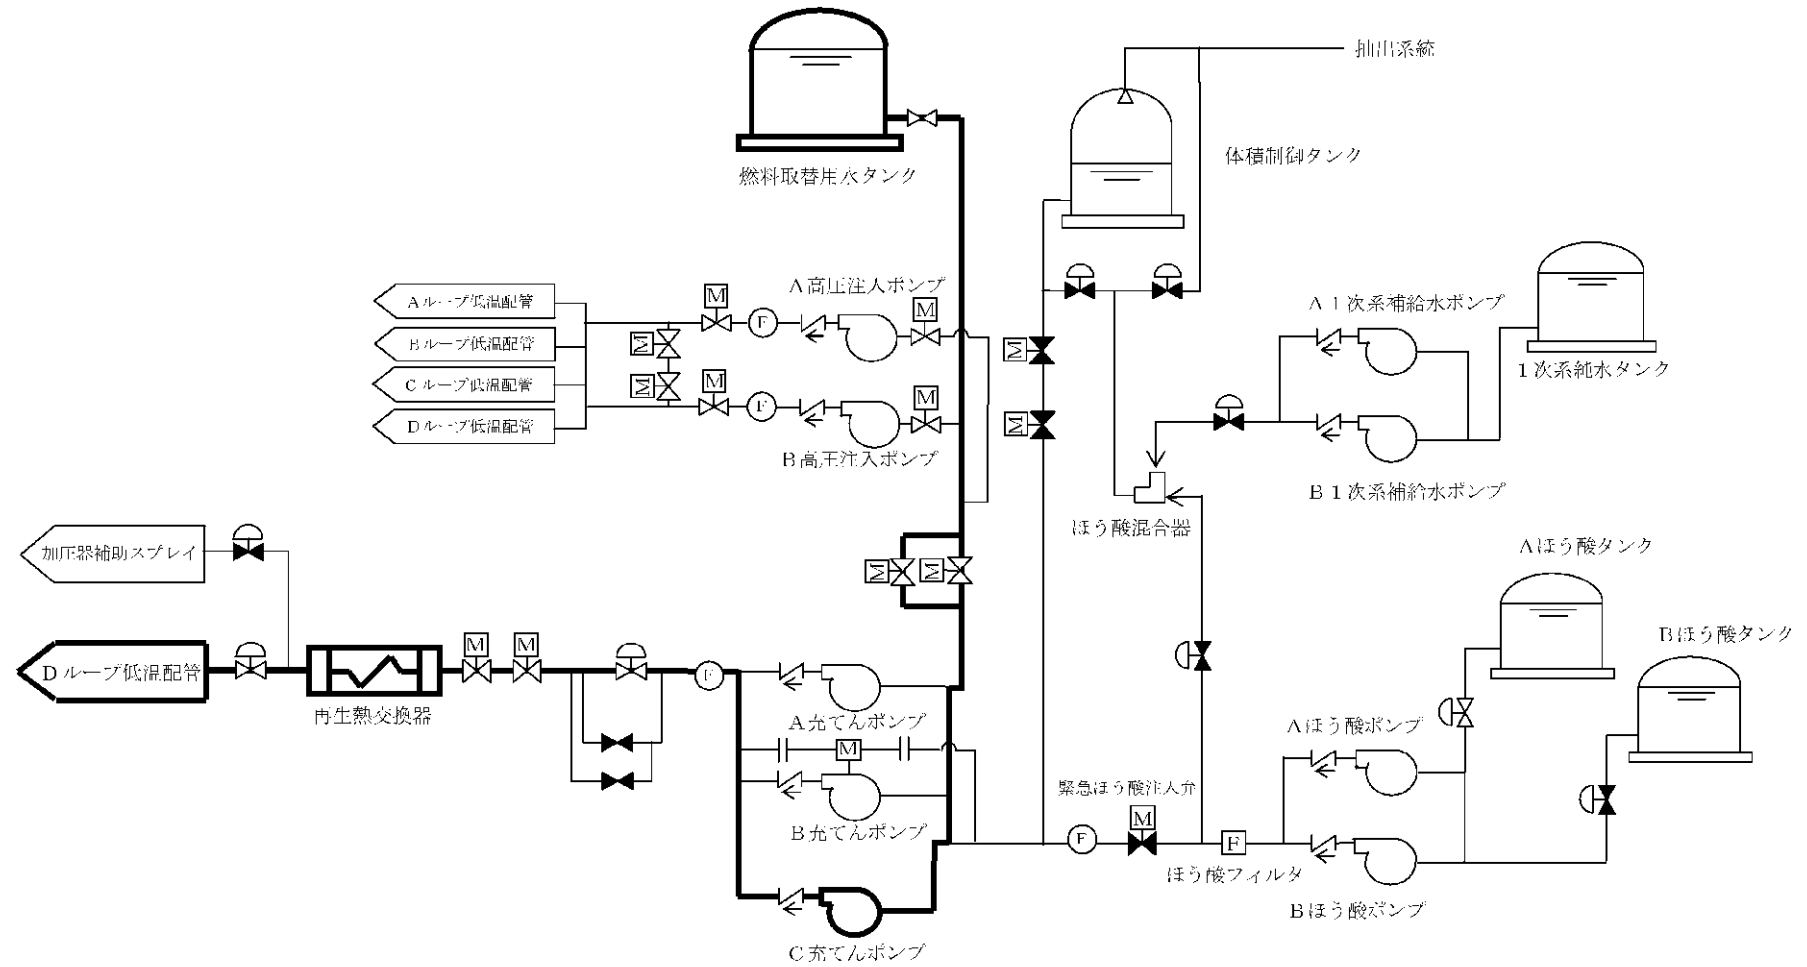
抽出系統

燃料取替用水タンク

体積制御タンク

Aループ低温配管
Bループ低温配管
Cループ低温配管
Dループ低温配管

M
M
M
M
M
M
F
F

A高圧注入ポンプ
B高圧注入ポンプ

A１次系補給水ポンプ
B１次系補給水ポンプ
１次系純水タンク

ほう酸混合器

加圧器補助スプレイ

M
M
M
M

Aほう酸タンク
Bほう酸タンク

Dループ低温配管

再生熱交換器

F

A充てんポンプ
M
B充てんポンプ
C充てんポンプ

緊急ほう酸注入弁
F
M
F
ほう酸フィルタ

Aほう酸ポンプ
Bほう酸ポンプ